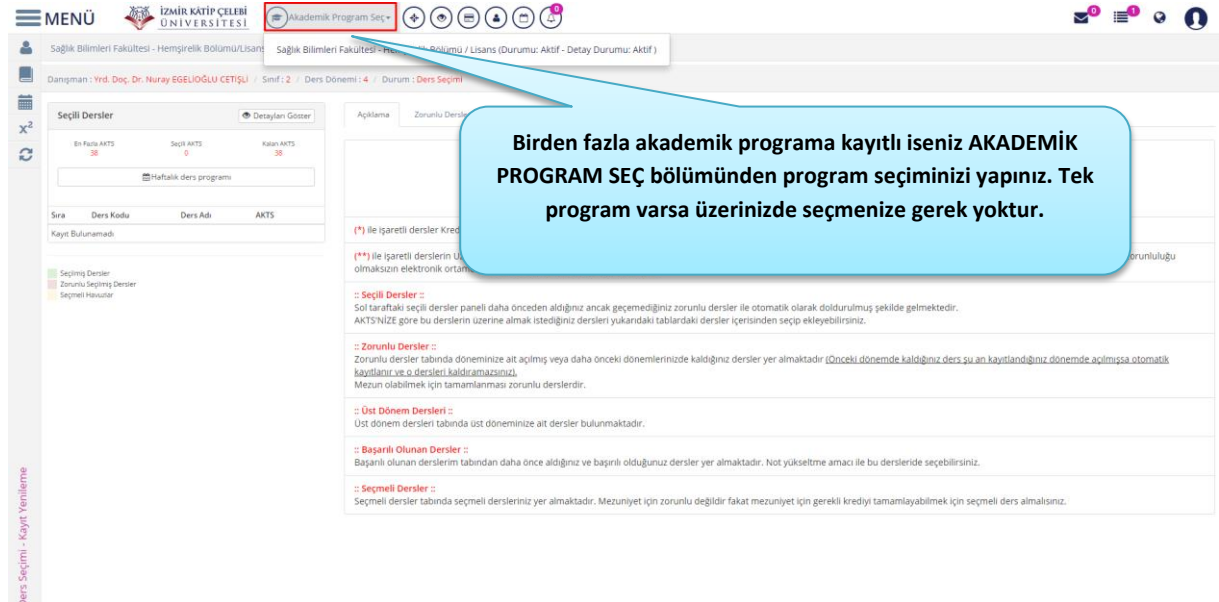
MENÜ İZMİR KATİP ÇELEBİ ÜNİVERSİTESİ Akademik Program Seç

0 1 0

Sağlık Bilimleri Fakültesi - Hemşirelik Bölümü/Lisans

Sağlık Bilimleri Fakültesi - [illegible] Bölümü / Lisans (Durumu: Aktif - Detay Durumu: Aktif )

Danışman : Yrd. Doç. Dr. Nuray EGELİOĞLU CETİŞLİ / Sınıf : 2 / Ders Dönemi : 4 / Durum : Ders Seçimi

Seçili Dersler

Detayları Göster

| En Fazla AKTS | Seçili AKTS | Kalan AKTS |
|---|---|---|
| 38 | 0 | 38 |

Haftalık ders programı

| Sıra | Ders Kodu | Ders Adı | AKTS |
|---|---|---|---|
| Kayıt Bulunamadı | | | |

Seçilmiş Dersler
Zorunlu Seçilmiş Dersler
Seçmeli Havuzlar

Açıklama Zorunlu Dersler

Birden fazla akademik programa kayıtlı iseniz AKADEMİK PROGRAM SEÇ bölümünden program seçiminizi yapınız. Tek program varsa üzerinizde seçmenize gerek yoktur.

(*) ile işaretli dersler Kred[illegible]

(**) ile işaretli derslerin U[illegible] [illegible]orunluluğu olmaksızın elektronik ortam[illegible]

:: Seçili Dersler ::
Sol taraftaki seçili dersler paneli daha önceden aldığınız ancak geçemediğiniz zorunlu dersler ile otomatik olarak doldurulmuş şekilde gelmektedir.
AKTS'NİZE göre bu derslerin üzerine almak istediğiniz dersleri yukarıdaki tablardaki dersler içerisinden seçip ekleyebilirsiniz.

:: Zorunlu Dersler ::
Zorunlu dersler tabında döneminize ait açılmış veya daha önceki dönemlerinizde kaldığınız dersler yer almaktadır (Önceki dönemde kaldığınız ders şu an kayıtlandığınız dönemde açılmışsa otomatik kayıtlanır ve o dersleri kaldıramazsınız).
Mezun olabilmek için tamamlanması zorunlu derslerdir.

:: Üst Dönem Dersleri ::
Üst dönem dersleri tabında üst döneminize ait dersler bulunmaktadır.

:: Başarılı Olunan Dersler ::
Başarılı olunan derslerim tabından daha önce aldığınız ve başarılı olduğunuz dersler yer almaktadır. Not yükseltme amacı ile bu derslerde seçebilirsiniz.

:: Seçmeli Dersler ::
Seçmeli dersler tabında seçmeli dersleriniz yer almaktadır. Mezuniyet için zorunlu değildir fakat mezuniyet için gerekli krediyi tamamlayabilmek için seçmeli ders almalısınız.

Ders Seçimi - Kayıt Yenileme